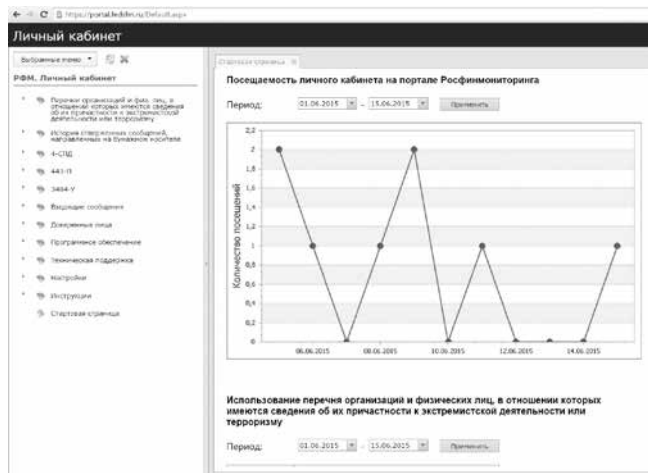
https://portal.fedsfm.ru/Default.aspx

Личный кабинет

Выбранные меню

РФМ. Личный кабинет

Перечни организаций и физ. лиц, в отношении которых имеются сведения об их причастности к экстремистской деятельности или терроризму

История отправленных сообщений, направленных на бумажном носителе

4-СПД

441-П

3484-У

Входящие сообщения

Доверенные лица

Программное обеспечение

Техническая поддержка

Настройки

Инструкции

Стартовая страница

Стартовая страница

Посещаемость личного кабинета на портале Росфинмониторинга

Период: 01.06.2015 - 15.06.2015 Применить

Количество посещений

2,2
2
1,8
1,6
1,4
1,2
1
0,8
0,6
0,4
0,2
0

06.06.2015 08.06.2015 10.06.2015 12.06.2015 14.06.2015

Использование перечня организаций и физических лиц, в отношении которых имеются сведения об их причастности к экстремистской деятельности или терроризму

Период: 01.06.2015 - 15.06.2015 Применить